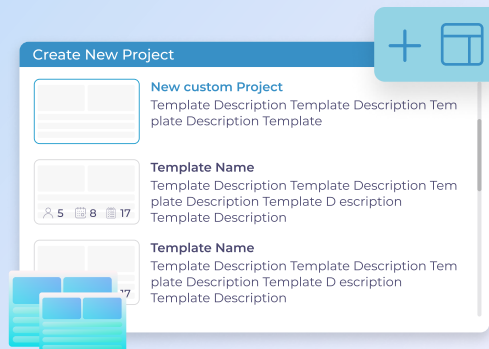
Create New Project

New custom Project
Template Description Template Description Tem plate Description Template

Template Name
Template Description Template Description Tem plate Description Template D escription Template Description

5 8 17

Template Name
Template Description Template Description Tem plate Description Template D escription Template Description

17